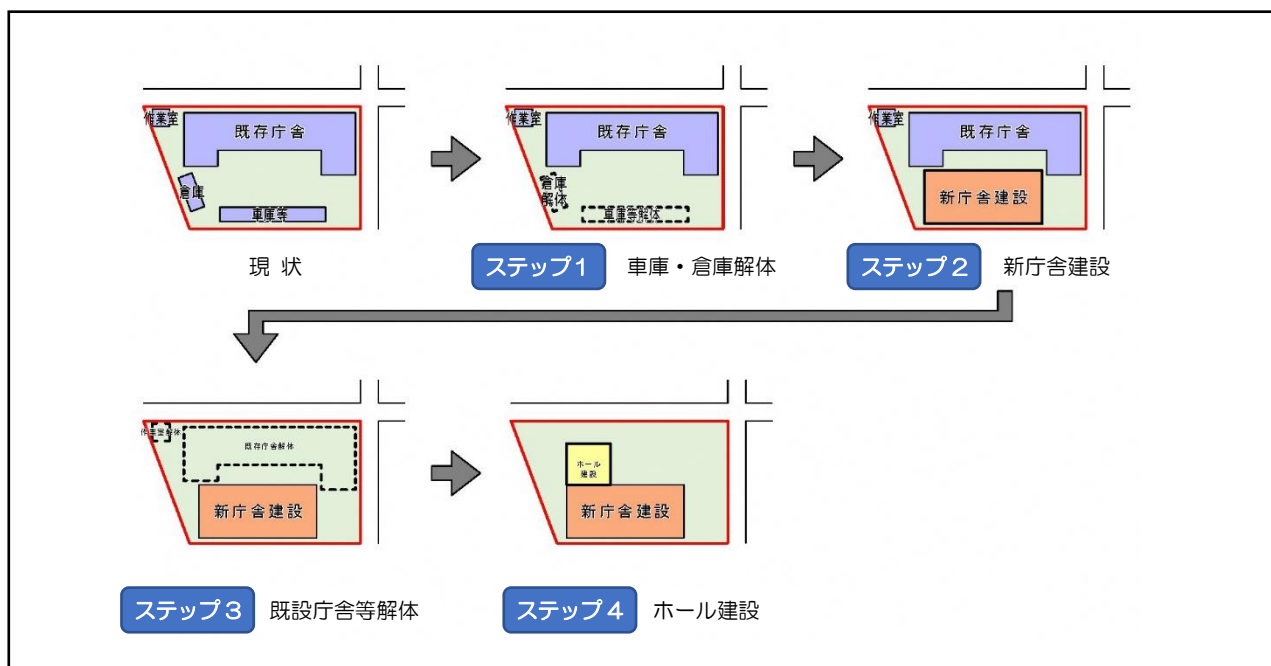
作業室
既存庁舎
倉庫
車庫等
現 状

作業室
既存庁舎
倉庫解体
車庫等解体
ステップ1 車庫・倉庫解体

作業室
既存庁舎
新庁舎建設
ステップ2 新庁舎建設

作業室解体
既存庁舎解体
新庁舎建設
ステップ3 既設庁舎等解体

ホール建設
新庁舎建設
ステップ4 ホール建設